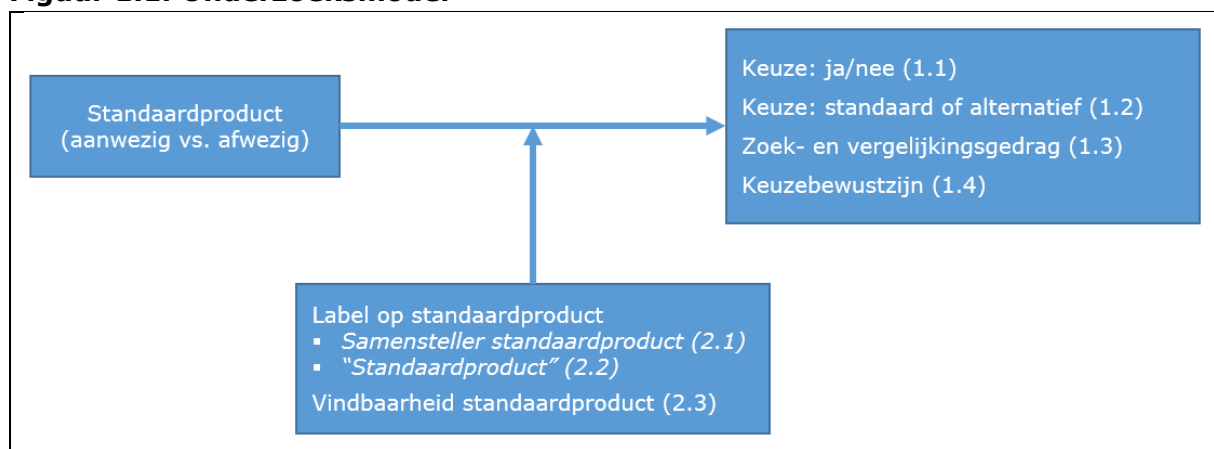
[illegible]

Standaardproduct (aanwezig vs. afwezig)

Keuze: ja/nee (1.1)
Keuze: standaard of alternatief (1.2)
Zoek- en vergelijkingsgedrag (1.3)
Keuzebewustzijn (1.4)

Label op standaardproduct
- *Samensteller standaardproduct (2.1)*
- *"Standaardproduct" (2.2)*

Vindbaarheid standaardproduct (2.3)